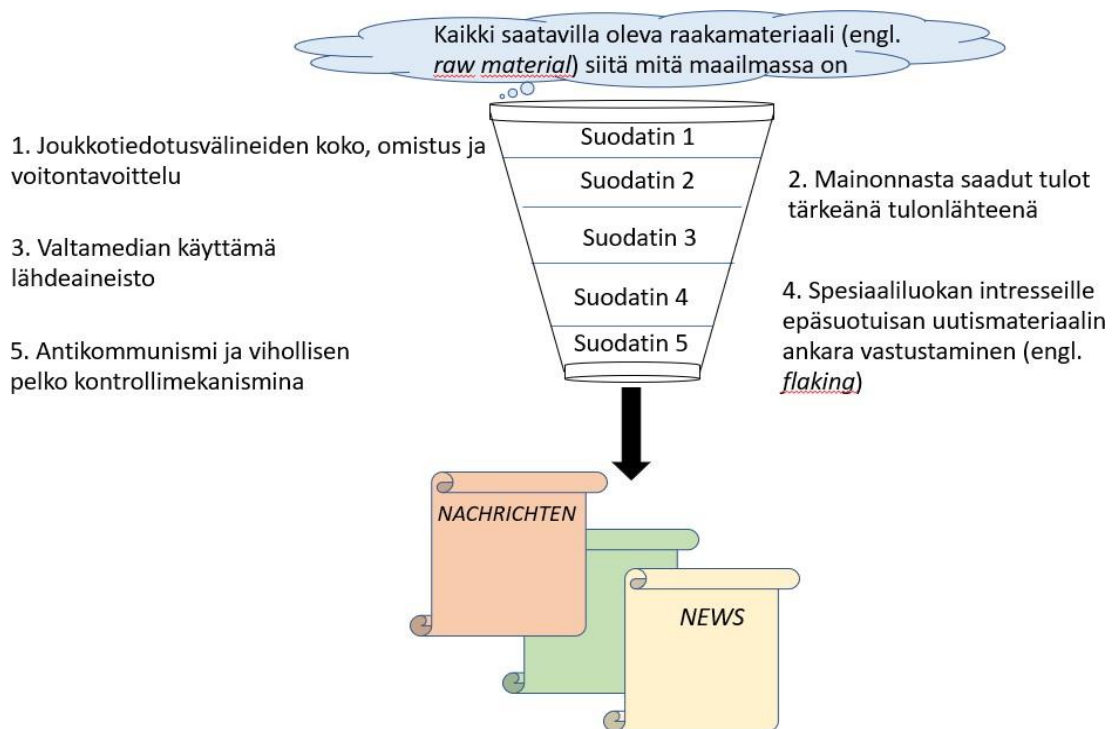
Kaikki saatavilla oleva raakamateriaali (engl. *raw material*) siitä mitä maailmassa on

1. Joukkotiedotusvälineiden koko, omistus ja voitontavoittelu

Suodatin 1

Suodatin 2

2. Mainonnasta saadut tulot tärkeänä tulonlähteenä

3. Valtamedian käyttämä lähdeaineisto

Suodatin 3

Suodatin 4

4. Spesiaaliluokan intresseille epäsuotuisan uutismateriaalin ankara vastustaminen (engl. *flaking*)

5. Antikommunismi ja vihollisen pelko kontrollimekanismina

Suodatin 5

NACHRICHTEN

NEWS